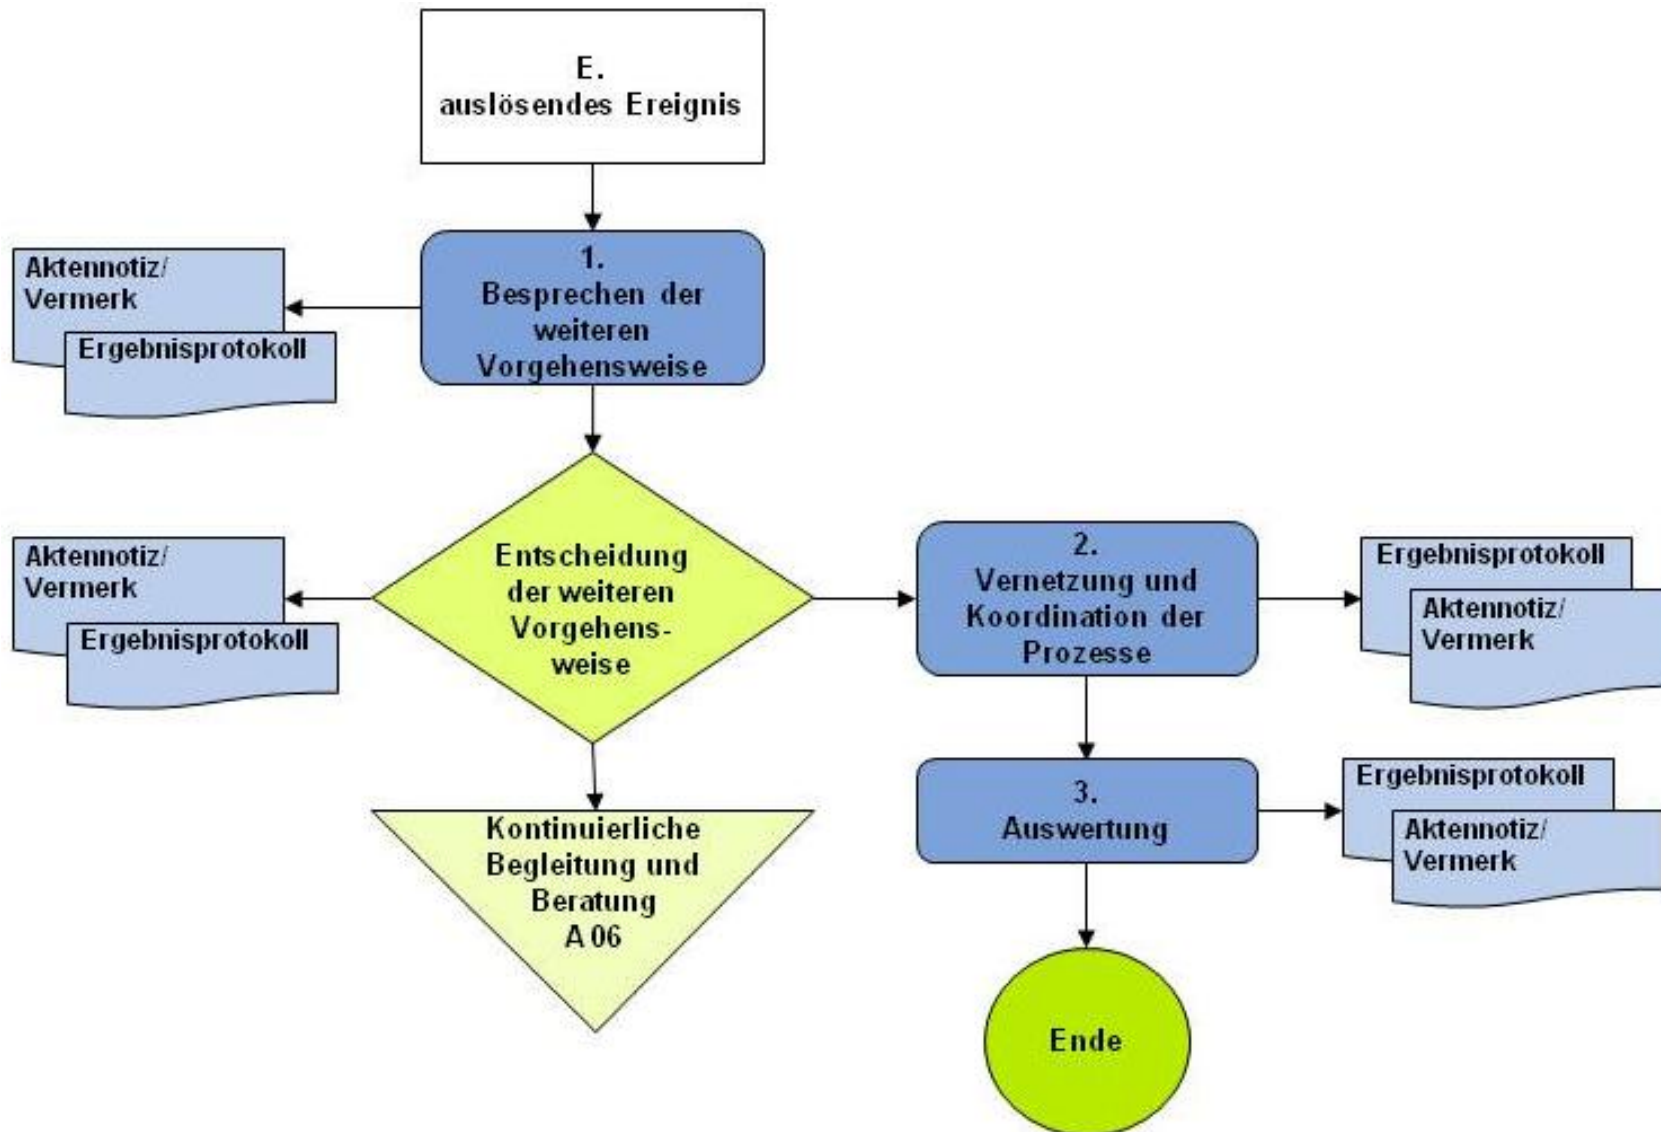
E.
auslösendes Ereignis

Aktennotiz/
Vermerk

Ergebnisprotokoll

1.
Besprechen der weiteren Vorgehensweise

Aktennotiz/
Vermerk

Ergebnisprotokoll

Entscheidung der weiteren Vorgehens-weise

2.
Vernetzung und Koordination der Prozesse

Ergebnisprotokoll

Aktennotiz/
Vermerk

Kontinuierliche Begleitung und Beratung
A 06

3.
Auswertung

Ergebnisprotokoll

Aktennotiz/
Vermerk

Ende